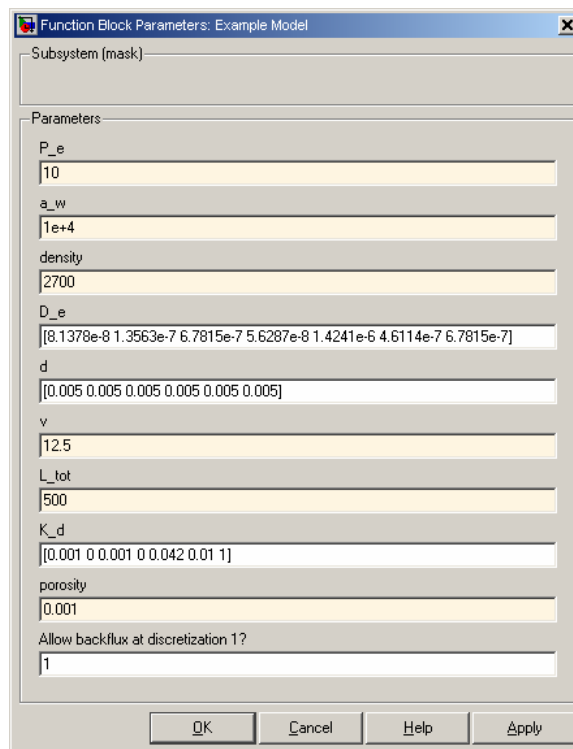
Function Block Parameters: Example Model

Subsystem (mask)

Parameters

P_e

10

a_w

1e+4

density

2700

D_e

[8.1378e-8 1.3563e-7 6.7815e-7 5.6287e-8 1.4241e-6 4.6114e-7 6.7815e-7]

d

[0.005 0.005 0.005 0.005 0.005 0.005]

v

12.5

L_tot

500

K_d

[0.001 0 0.001 0 0.042 0.01 1]

porosity

0.001

Allow backflux at discretization 1?

1

OK Cancel Help Apply